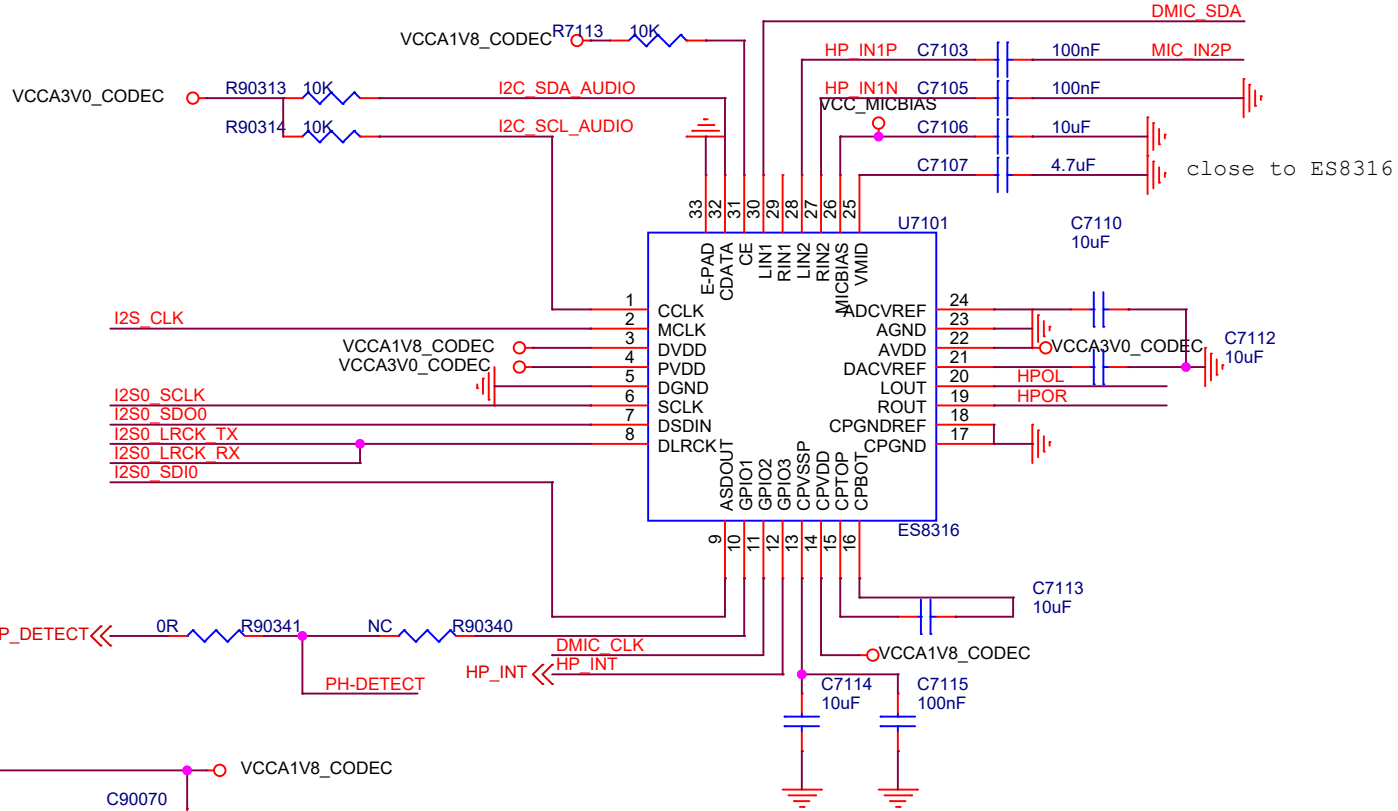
DMIC_SDA
VCCA1V8_CODEC
R7113
10K
HP_IN1P
C7103
100nF
MIC_IN2P
VCCA3V0_CODEC
R90313
10K
I2C_SDA_AUDIO
HP_IN1N
C7105
100nF
VCC_MICBIAS
R90314
10K
I2C_SCL_AUDIO
C7106
10uF
C7107
4.7uF
close to ES8316
33 32 31 30 29 28 27 26 25
U7101
C7110
10uF
E-PAD
CDATA
CE
LIN1
RIN1
LIN2
RIN2
MICBIAS
VMID
1 CCLK
I2S_CLK
2 MCLK
VCCA1V8_CODEC
3 DVDD
VCCA3V0_CODEC
4 PVDD
5 DGND
I2S0_SCLK
6 SCLK
I2S0_SDO0
7 DSDIN
I2S0_LRCK_TX
8 DLRCK
I2S0_LRCK_RX
I2S0_SDI0
ADCVREF 24
AGND 23
AVDD 22
VCCA3V0_CODEC
C7112
10uF
DACVREF 21
LOUT 20
HPOL
ROUT 19
HPOR
CPGNDREF 18
CPGND 17
ASDOUT
GPIO1
GPIO2
GPIO3
CPVSSP
CPVDD
CPTOP
CPBOT
ES8316
9 10 11 12 13 14 15 16
C7113
10uF
P_DETECT
0R
R90341
NC
R90340
DMIC_CLK
VCCA1V8_CODEC
HP_INT
HP_INT
PH-DETECT
C7114
10uF
C7115
100nF
VCCA1V8_CODEC
C90070